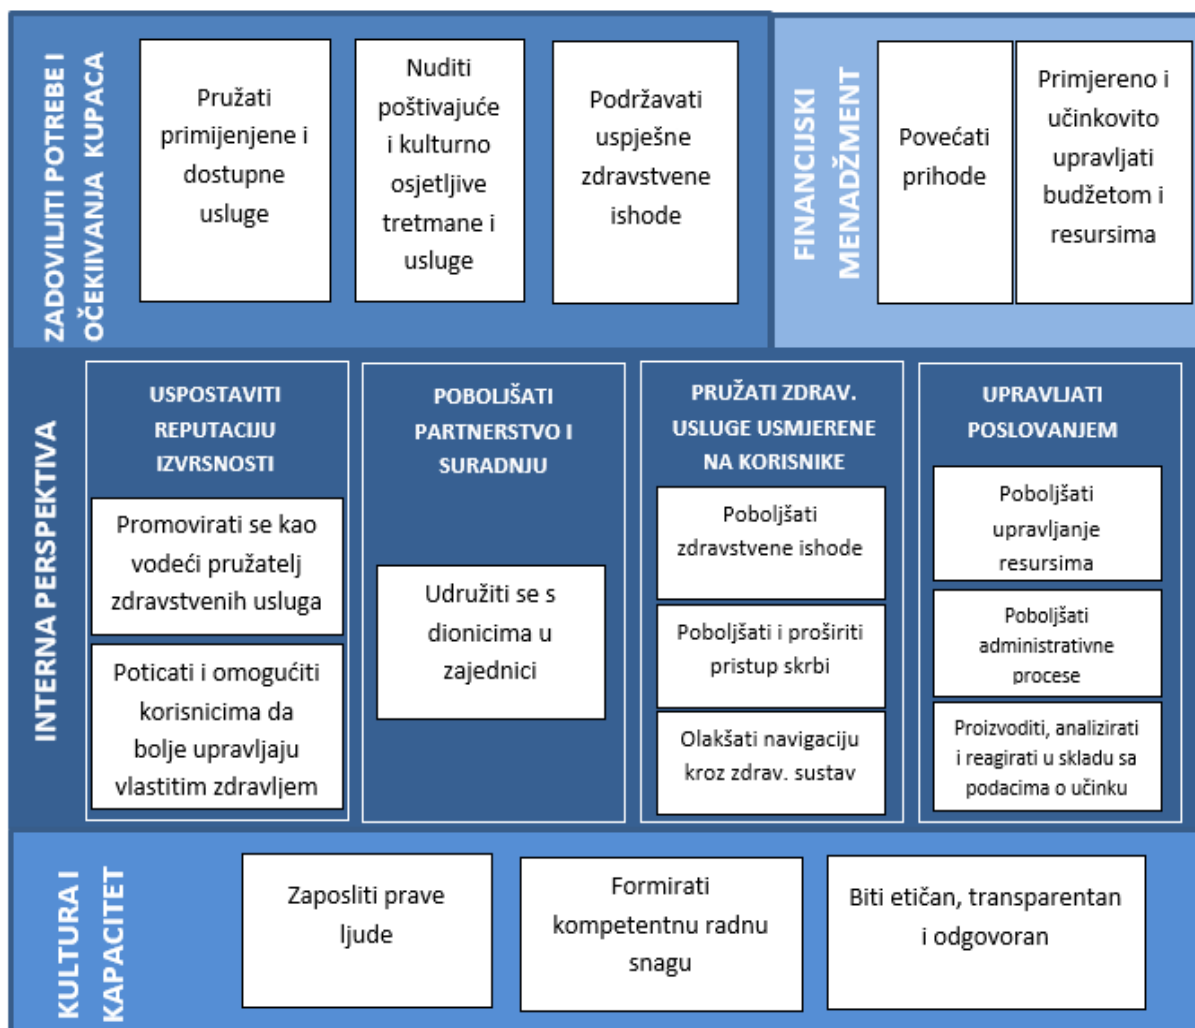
ZADOVILJITI POTREBE I OČEKIIVANJA KUPACA

Pružati primijenjene i dostupne usluge

Nuditi poštivajuće i kulturno osjetljive tretmane i usluge

Podržavati uspješne zdravstvene ishode

FINANCIJSKI MENADŽMENT

Povećati prihode

Primjereno i učinkovito upravljati budžetom i resursima

INTERNA PERSPEKTIVA

USPOSTAVITI REPUTACIJU IZVRSNOSTI

Promovirati se kao vodeći pružatelj zdravstvenih usluga

Poticati i omogućiti korisnicima da bolje upravljaju vlastitim zdravljem

POBOLJŠATI PARTNERSTVO I SURADNJU

Udružiti se s dionicima u zajednici

PRUŽATI ZDRAV. USLUGE USMJERENE NA KORISNIKE

Poboljšati zdravstvene ishode

Poboljšati i proširiti pristup skrbi

Olakšati navigaciju kroz zdrav. sustav

UPRAVLJATI POSLOVANJEM

Poboljšati upravljanje resursima

Poboljšati administrativne procese

Proizvoditi, analizirati i reagirati u skladu sa podacima o učinku

KULTURA I KAPACITET

Zaposliti prave ljude

Formirati kompetentnu radnu snagu

Biti etičan, transparentan i odgovoran